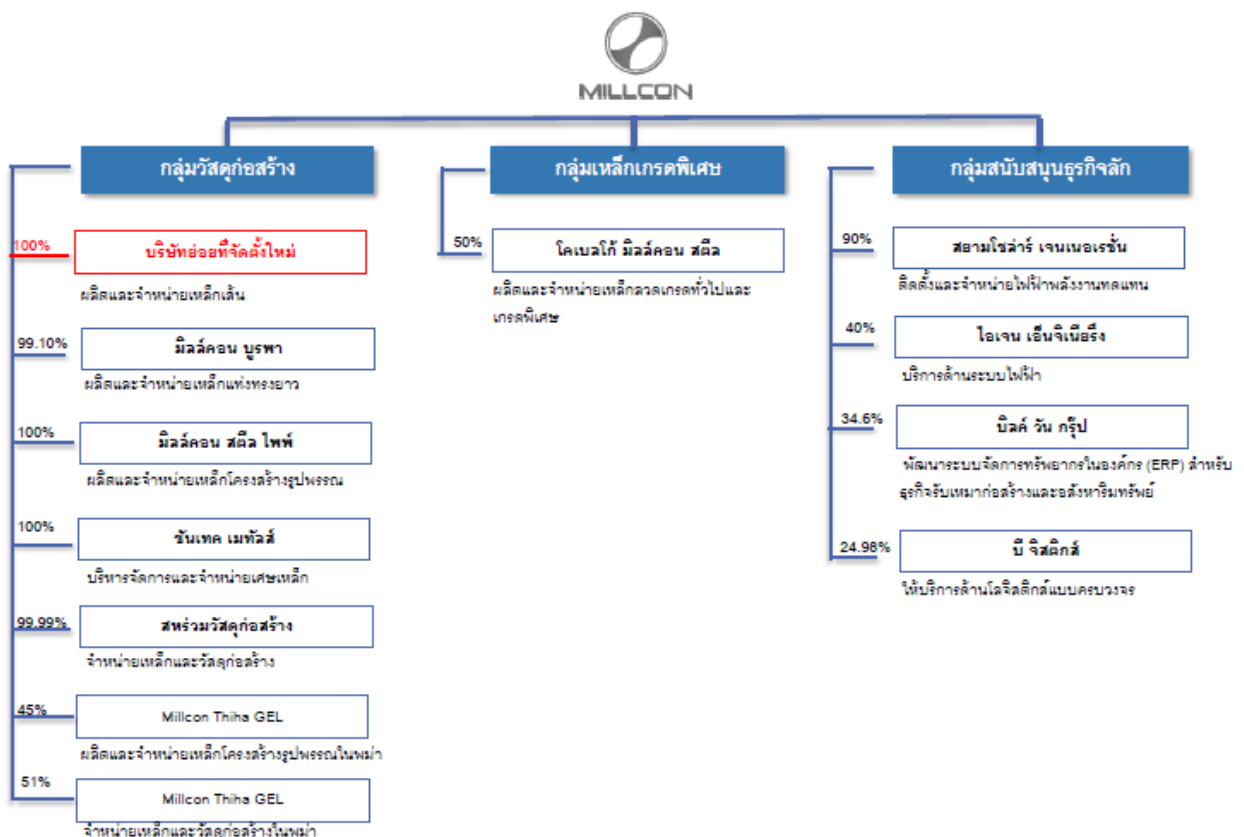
MILLCON

กลุ่มวัสดุก่อสร้าง

100%
บริษัทย่อยที่จัดตั้งใหม่
ผลิตและจำหน่ายเหล็กเส้น

99.10%
มิลล์คอน บูรพา
ผลิตและจำหน่ายเหล็กแท่งทรงยาว

100%
มิลล์คอน สตีล ไพพ์
ผลิตและจำหน่ายเหล็กโครงสร้างรูปพรรณ

100%
ซันเทค เมทัลส์
บริหารจัดการและจำหน่ายเศษเหล็ก

99.99%
สหร่วมวัสดุก่อสร้าง
จำหน่ายเหล็กและวัสดุก่อสร้าง

45%
Millcon Thiha GEL
ผลิตและจำหน่ายเหล็กโครงสร้างรูปพรรณในพม่า

51%
Millcon Thiha GEL
จำหน่ายเหล็กและวัสดุก่อสร้างในพม่า

กลุ่มเหล็กเกรดพิเศษ

50%
โคเบลโก้ มิลล์คอน สตีล
ผลิตและจำหน่ายเหล็กลวดเกรดทั่วไปและเกรดพิเศษ

กลุ่มสนับสนุนธุรกิจลัก

90%
สยามโซล่าร์ เจนเนอเรชั่น
ติดตั้งและจำหน่ายไฟฟ้าพลังงานทดแทน

40%
ไอเจน เอ็นจิเนียริ่ง
บริการด้านระบบไฟฟ้า

34.6%
บิลด์ วัน กรุ๊ป
พัฒนาระบบจัดการทรัพยากรในองค์กร (ERP) สำหรับธุรกิจรับเหมาก่อสร้างและอสังหาริมทรัพย์

24.98%
บี จิสติกส์
ให้บริการด้านโลจิสติกส์แบบครบวงจร